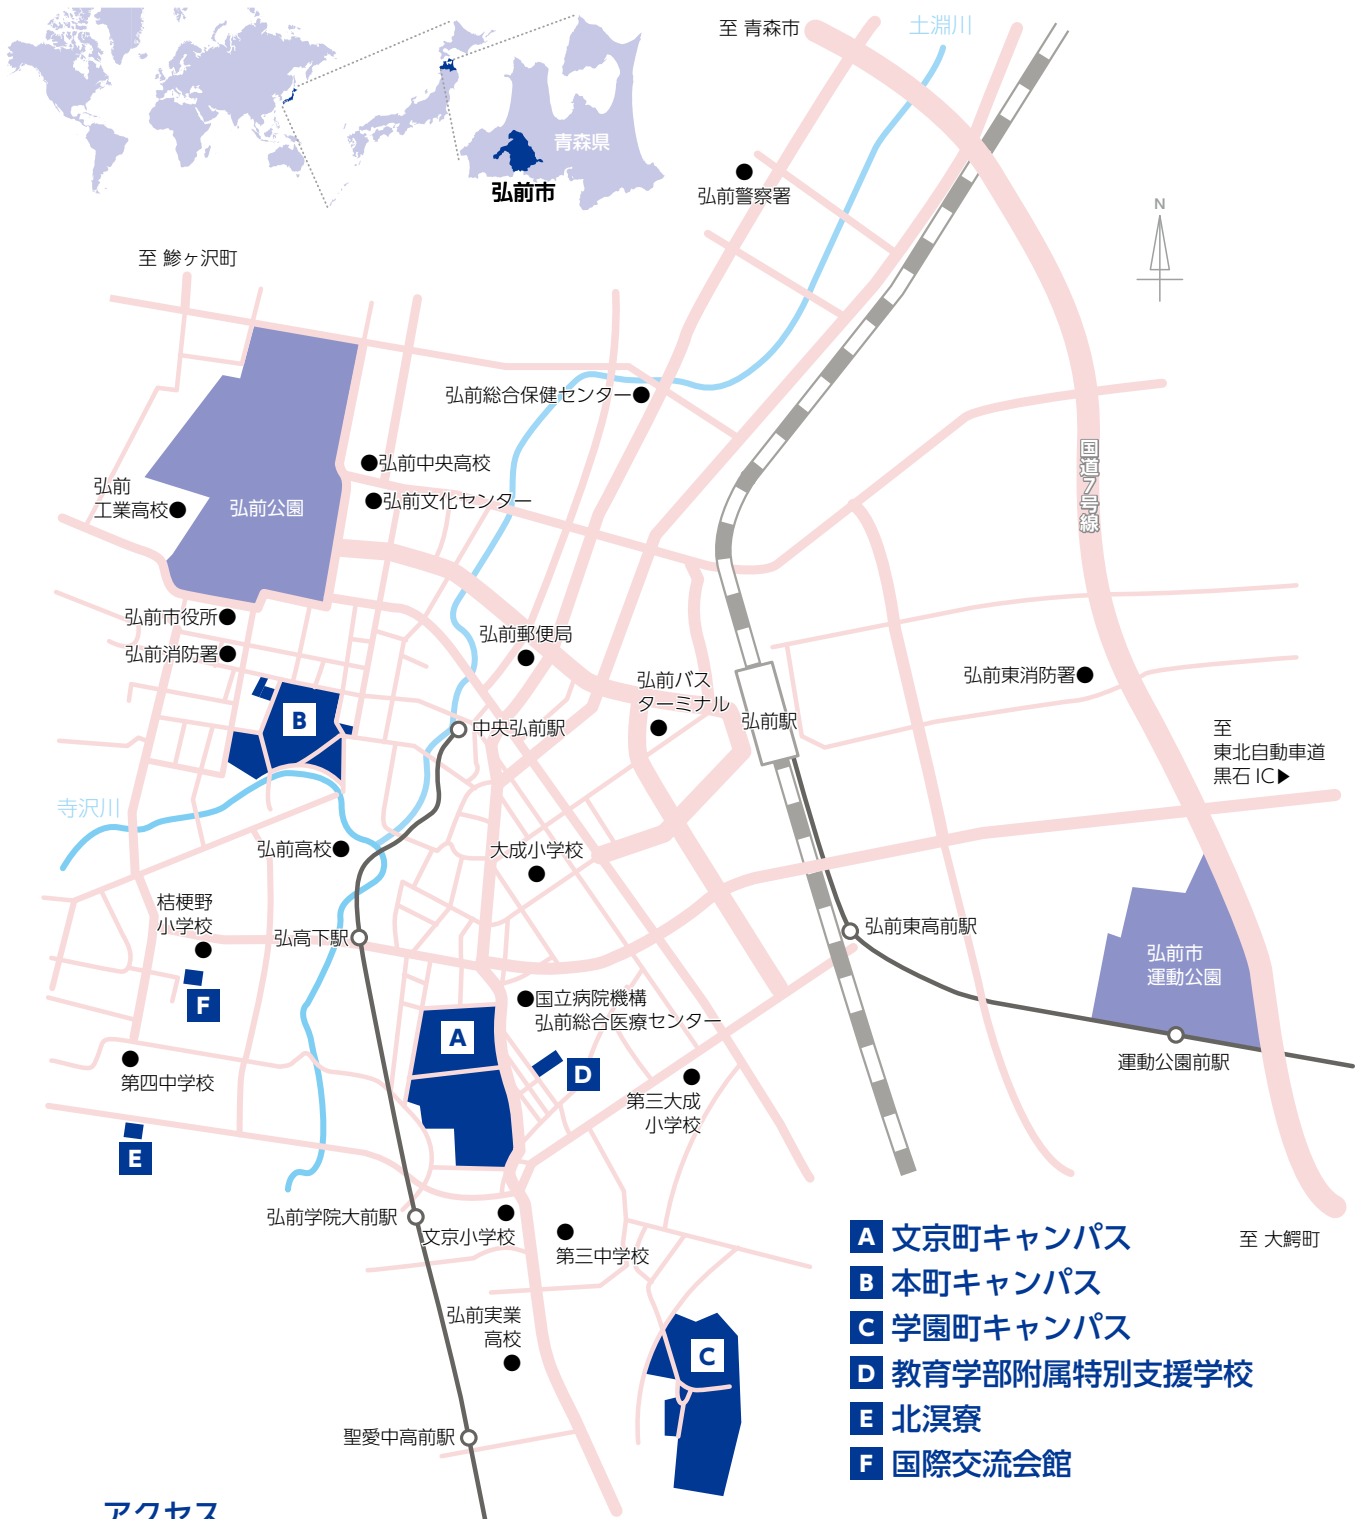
青森県
弘前市
至 青森市
土淵川
弘前警察署
N
至 鰺ヶ沢町
弘前総合保健センター
弘前中央高校
弘前文化センター
弘前工業高校
弘前公園
国道7号線
弘前市役所
弘前消防署
弘前郵便局
弘前バスターミナル
弘前駅
弘前東消防署
B
中央弘前駅
至 東北自動車道 黒石 IC▶
寺沢川
弘前高校
大成小学校
桔梗野小学校
弘高下駅
弘前東高前駅
弘前市運動公園
F
国立病院機構 弘前総合医療センター
A
D
運動公園前駅
第四中学校
第三大成小学校
E
弘前学院大前駅
文京小学校
第三中学校
至 大鰐町
弘前実業高校
C
聖愛中高前駅
A 文京町キャンパス
B 本町キャンパス
C 学園町キャンパス
D 教育学部附属特別支援学校
E 北溟寮
F 国際交流会館
アクセス